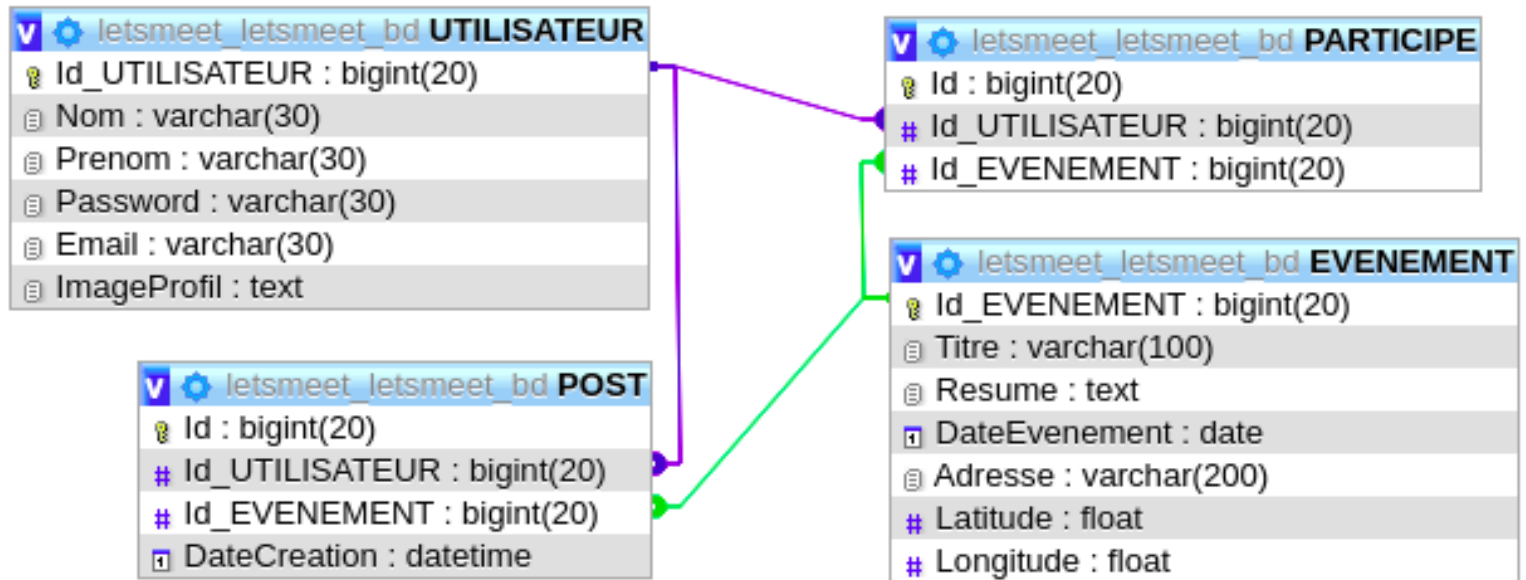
letsmeet_letsmeet_bd UTILISATEUR
Id_UTILISATEUR : bigint(20)
Nom : varchar(30)
Prenom : varchar(30)
Password : varchar(30)
Email : varchar(30)
ImageProfil : text

letsmeet_letsmeet_bd PARTICIPE
Id : bigint(20)
Id_UTILISATEUR : bigint(20)
Id_EVENEMENT : bigint(20)

letsmeet_letsmeet_bd EVENEMENT
Id_EVENEMENT : bigint(20)
Titre : varchar(100)
Resume : text
DateEvenement : date
Adresse : varchar(200)
Latitude : float
Longitude : float

letsmeet_letsmeet_bd POST
Id : bigint(20)
Id_UTILISATEUR : bigint(20)
Id_EVENEMENT : bigint(20)
DateCreation : datetime